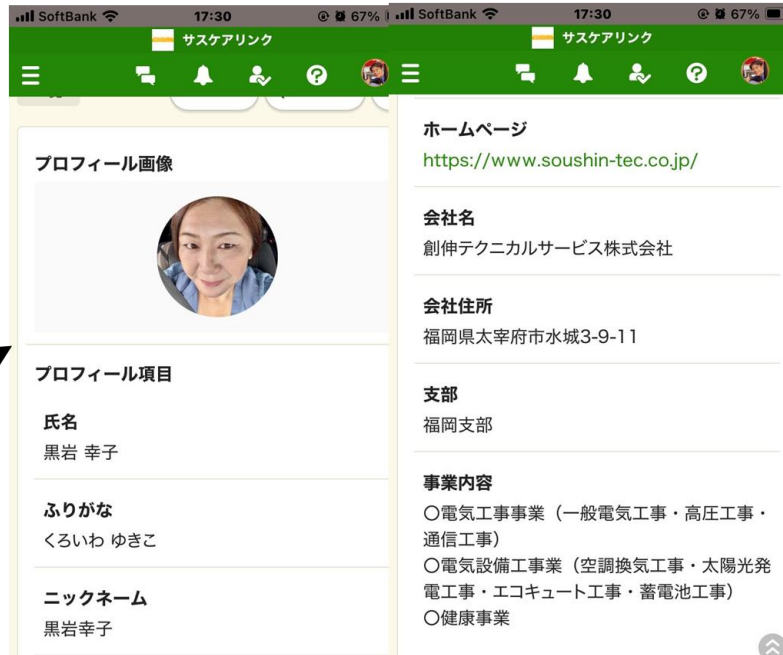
SoftBank 17:30 67%
サスケアリンク

プロフィール画像

プロフィール項目

氏名
黒岩 幸子

ふりがな
くろいわ ゆきこ

ニックネーム
黒岩幸子

SoftBank 17:30 67%
サスケアリンク

ホームページ
https://www.soushin-tec.co.jp/

会社名
創伸テクニカルサービス株式会社

会社住所
福岡県太宰府市水城3-9-11

支部
福岡支部

事業内容
〇電気工事事業（一般電気工事・高圧工事・通信工事）
〇電気設備工事業（空調換気工事・太陽光発電工事・エコキュート工事・蓄電池工事）
〇健康事業